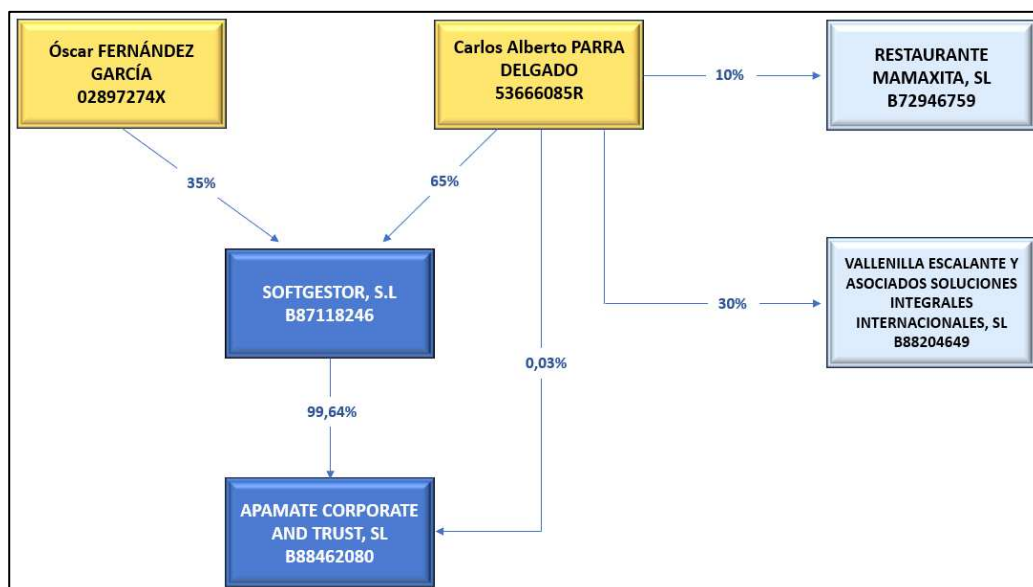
Óscar FERNÁNDEZ GARCÍA
02897274X

Carlos Alberto PARRA DELGADO
53666085R

10%

RESTAURANTE MAMAXITA, SL
B72946759

35%

65%

SOFTGESTOR, S.L
B87118246

30%

VALLENILLA ESCALANTE Y ASOCIADOS SOLUCIONES INTEGRALES INTERNACIONALES, SL
B88204649

0,03%

99,64%

APAMATE CORPORATE AND TRUST, SL
B88462080